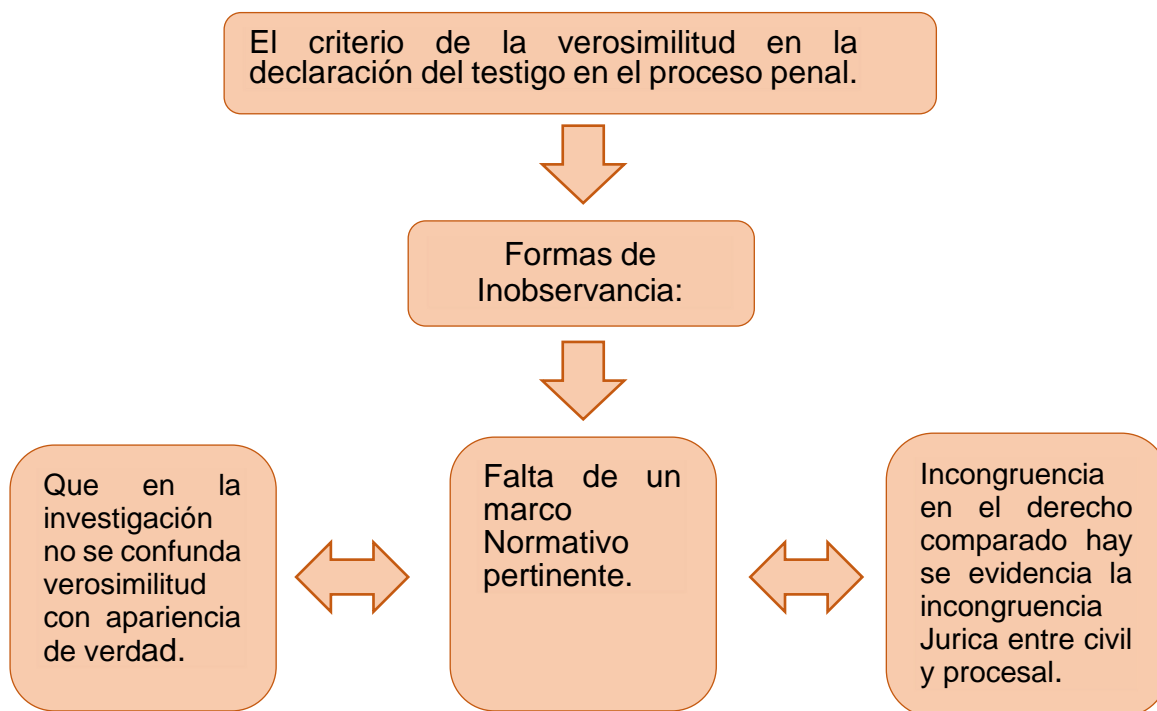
El criterio de la verosimilitud en la declaración del testigo en el proceso penal.

Formas de Inobservancia:

Que en la investigación no se confunda verosimilitud con apariencia de verdad.

Falta de un marco Normativo pertinente.

Incongruencia en el derecho comparado hay se evidencia la incongruencia Jurica entre civil y procesal.